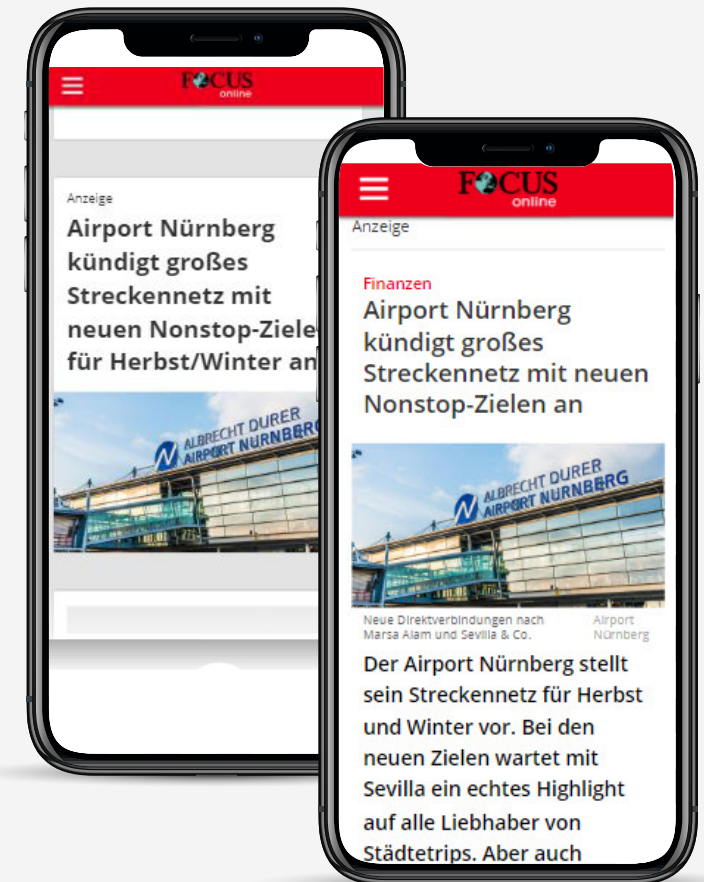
FOCUS online

Anzeige

Airport Nürnberg kündigt großes Streckennetz mit neuen Nonstop-Ziele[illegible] für Herbst/Winter an

ALBRECHT DURER AIRPORT NURNBERG

FOCUS online

Anzeige

Finanzen

Airport Nürnberg kündigt großes Streckennetz mit neuen Nonstop-Zielen an

ALBRECHT DURER AIRPORT NURNBERG

Neue Direktverbindungen nach Marsa Alam und Sevilla & Co.

Airport Nürnberg

Der Airport Nürnberg stellt sein Streckennetz für Herbst und Winter vor. Bei den neuen Zielen wartet mit Sevilla ein echtes Highlight auf alle Liebhaber von Städtetrips. Aber auch